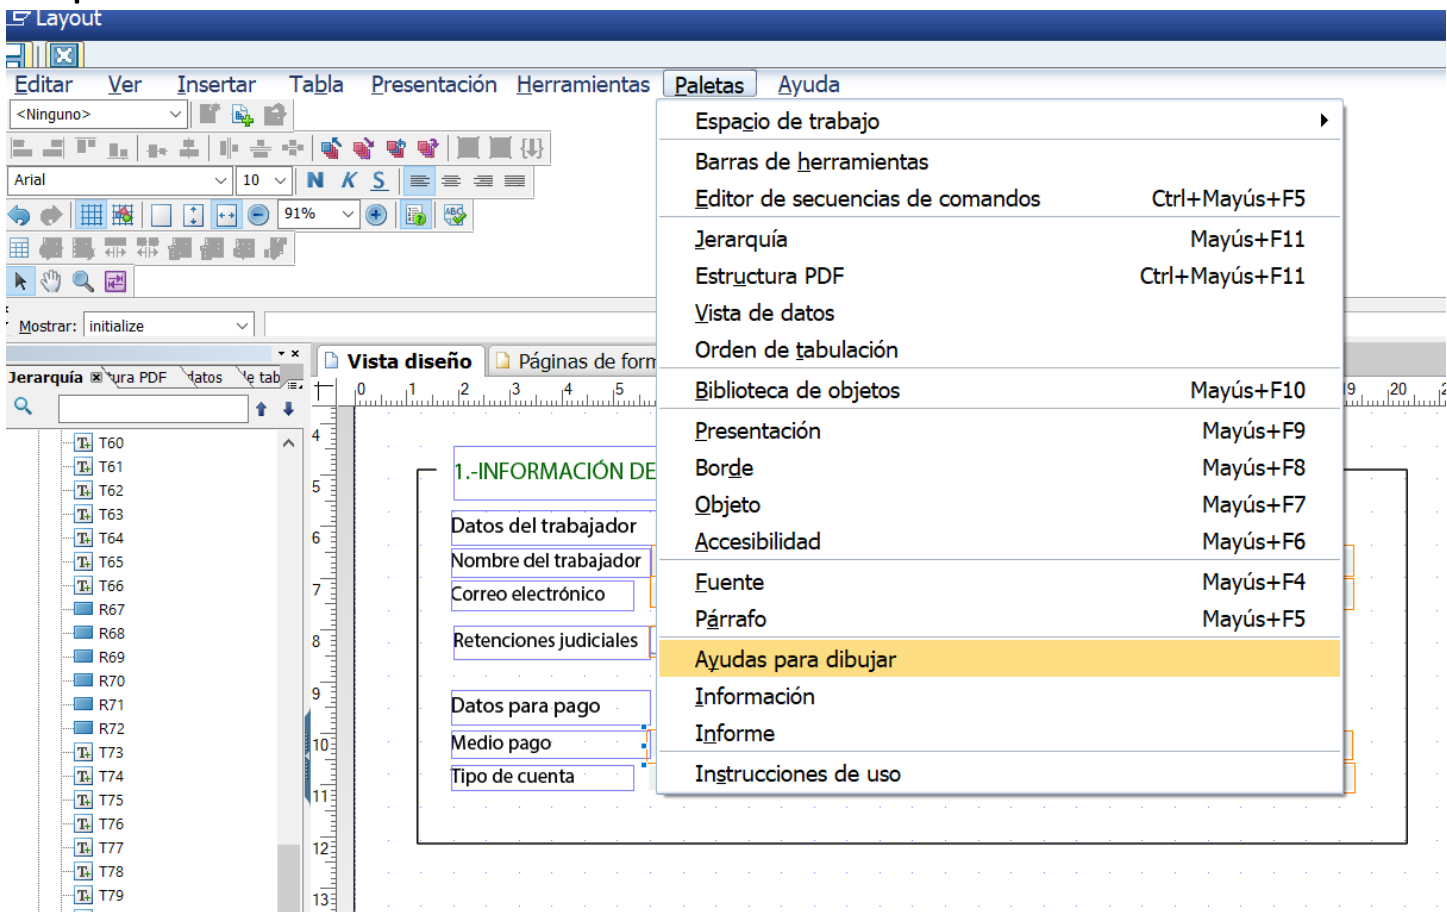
Layout

Editar Ver Insertar Tabla Presentación Herramientas Paletas Ayuda

<Ninguno>

Arial 10 N K S

91%

Mostrar: initialize

Jerarquía ura PDF atos e tab

T60
T61
T62
T63
T64
T65
T66
R67
R68
R69
R70
R71
R72
T73
T74
T75
T76
T77
T78
T79

Vista diseño Páginas de form

1.-INFORMACIÓN DE

Datos del trabajador
Nombre del trabajador
Correo electrónico
Retenciones judiciales
Datos para pago
Medio pago
Tipo de cuenta

Espacio de trabajo
Barras de herramientas
Editor de secuencias de comandos Ctrl+Mayús+F5
Jerarquía Mayús+F11
Estructura PDF Ctrl+Mayús+F11
Vista de datos
Orden de tabulación
Biblioteca de objetos Mayús+F10
Presentación Mayús+F9
Borde Mayús+F8
Objeto Mayús+F7
Accesibilidad Mayús+F6
Fuente Mayús+F4
Párrafo Mayús+F5
Ayudas para dibujar
Información
Informe
Instrucciones de uso